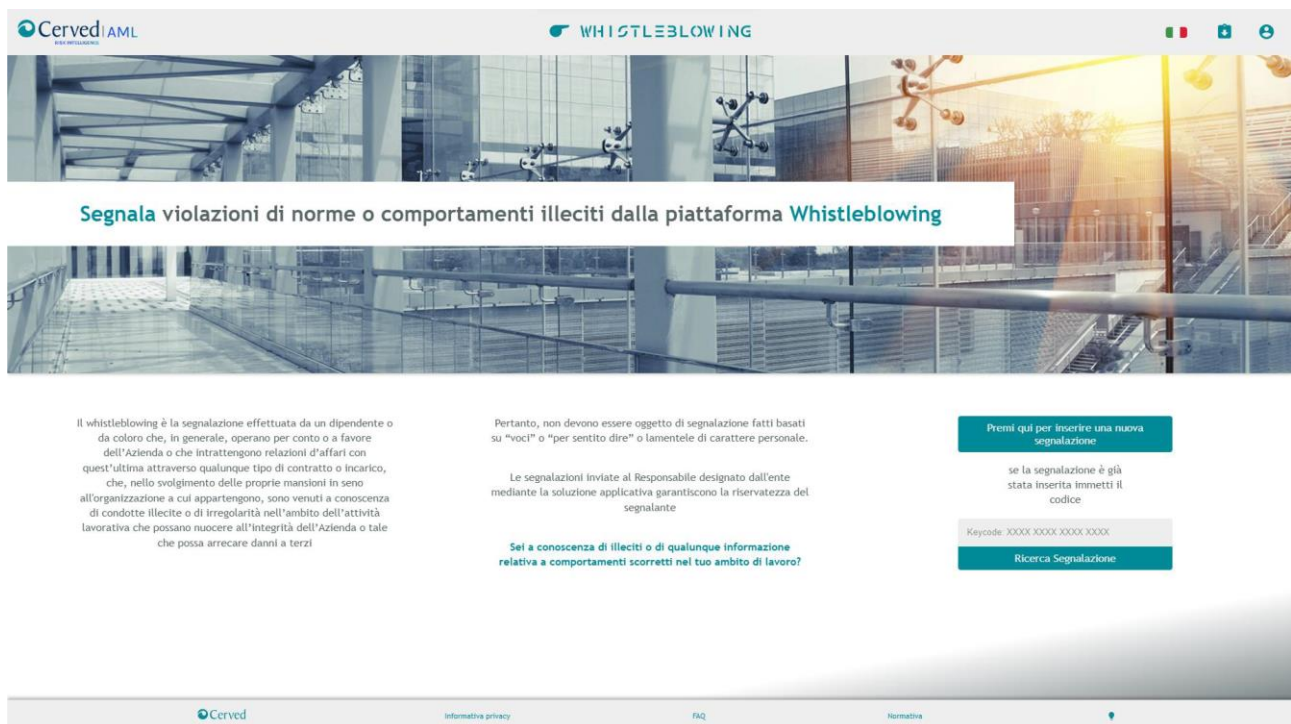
Cerved | AML

WHISTLEBLOWING

Segnala violazioni di norme o comportamenti illeciti dalla piattaforma Whistleblowing

Il whistleblowing è la segnalazione effettuata da un dipendente o da coloro che, in generale, operano per conto o a favore dell'Azienda o che intrattengono relazioni d'affari con quest'ultima attraverso qualunque tipo di contratto o incarico, che, nello svolgimento delle proprie mansioni in seno all'organizzazione a cui appartengono, sono venuti a conoscenza di condotte illecite o di irregolarità nell'ambito dell'attività lavorativa che possano nuocere all'integrità dell'Azienda o tale che possa arrecare danni a terzi

Pertanto, non devono essere oggetto di segnalazione fatti basati su "voci" o "per sentito dire" o lamentele di carattere personale.

Le segnalazioni inviate al Responsabile designato dall'ente mediante la soluzione applicativa garantiscono la riservatezza del segnalante

Sei a conoscenza di illeciti o di qualunque informazione relativa a comportamenti scorretti nel tuo ambito di lavoro?

Premi qui per inserire una nuova segnalazione

se la segnalazione è già stata inserita immetti il codice

Keycode: XXXX XXXX XXXX XXXX

Ricerca Segnalazione

Cerved

Informativa privacy

FAQ

Normativa